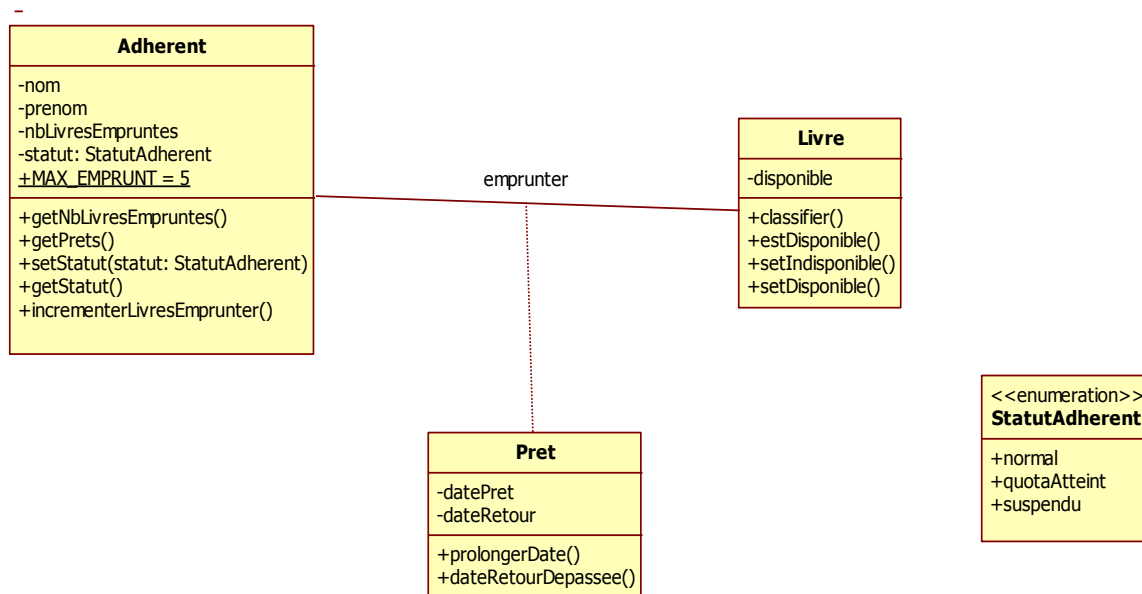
Adherent

-nom
-prenom
-nbLivresEmpruntes
-statut: StatutAdherent
+MAX_EMPRUNT = 5

+getNbLivresEmpruntes()
+getPrets()
+setStatut(statut: StatutAdherent)
+getStatut()
+incrementerLivresEmprunter()

emprunter

Livre

-disponible

+classifier()
+estDisponible()
+setIndisponible()
+setDisponible()

<<enumeration>>
StatutAdherent

+normal
+quotaAtteint
+suspendu

Pret

-datePret
-dateRetour

+prolongerDate()
+dateRetourDepassee()